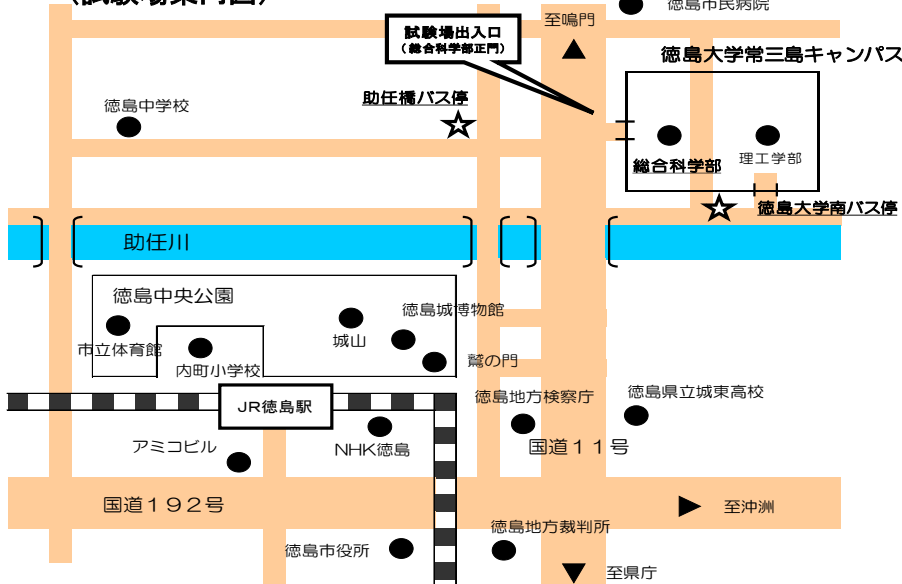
（試験場案内図）

試験場出入口
（総合科学部正門）

至鳴門

徳島市民病院

徳島大学常三島キャンパス

徳島中学校

助任橋バス停

総合科学部

理工学部

徳島大学南バス停

助任川

徳島中央公園

徳島城博物館

城山

市立体育館

内町小学校

鷲の門

JR徳島駅

徳島地方検察庁

徳島県立城東高校

アミコビル

NHK徳島

国道１１号

国道１９２号

至沖洲

徳島地方裁判所

徳島市役所

至県庁